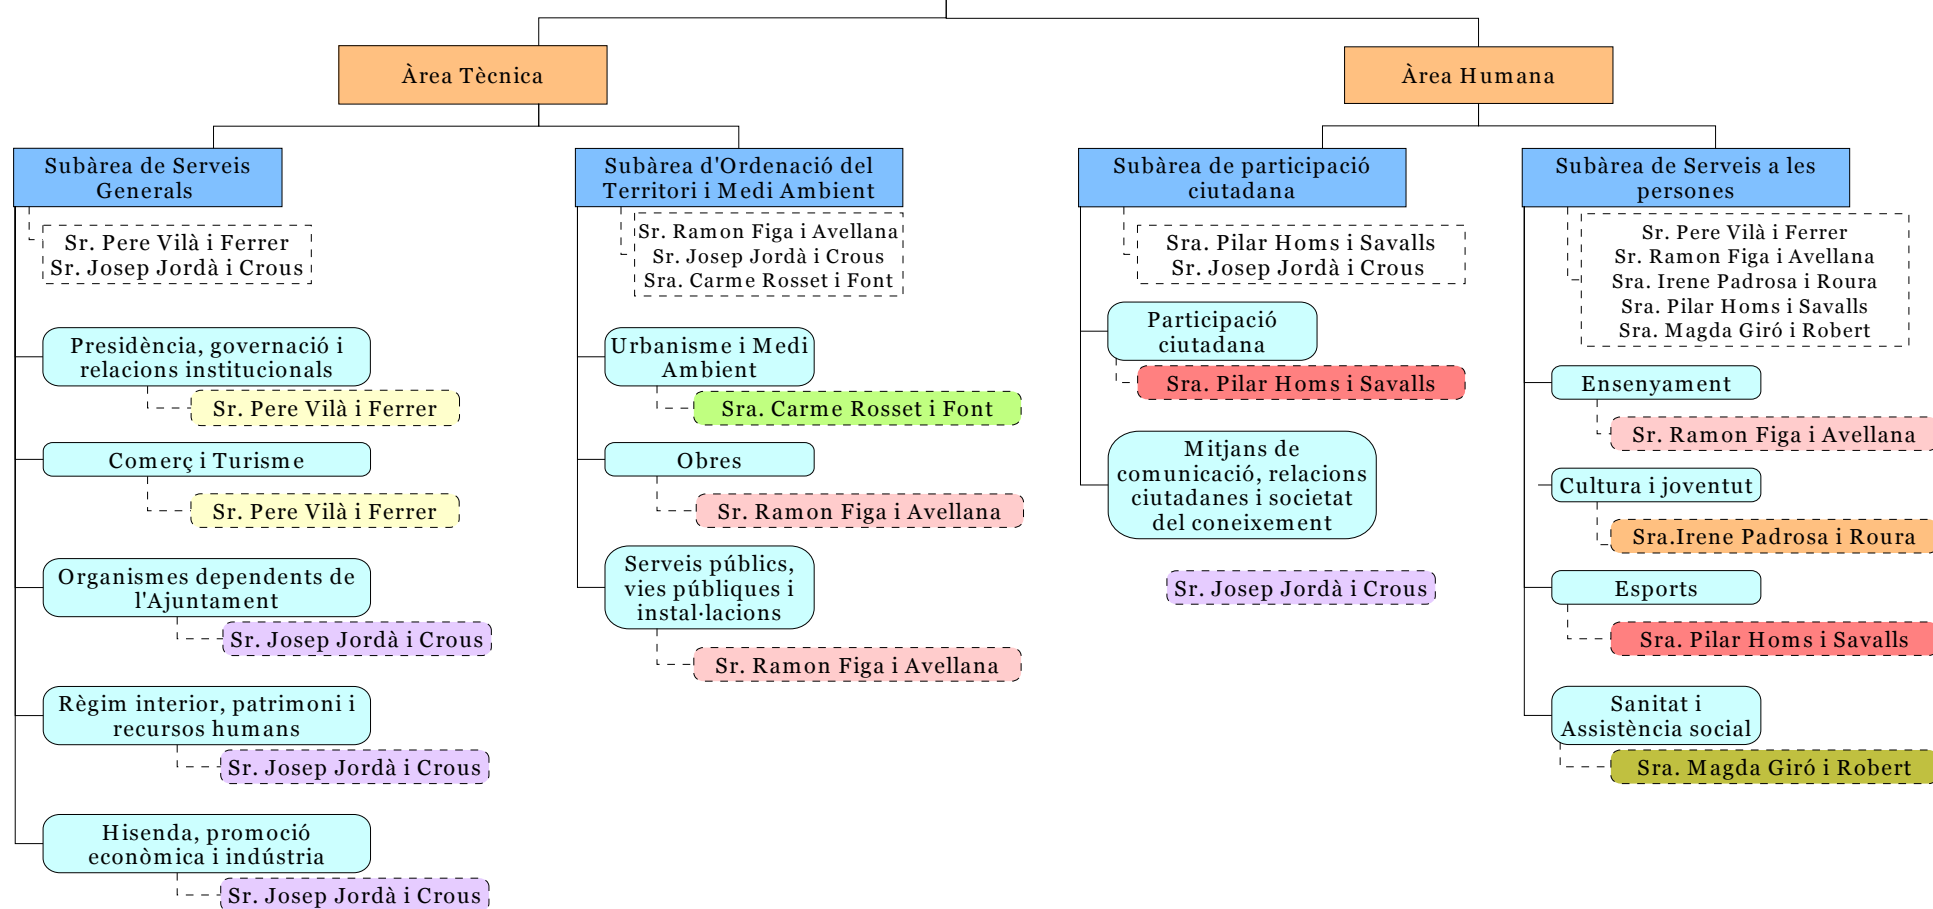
Àrea Tècnica

Subàrea de Serveis Generals

Sr. Pere Vilà i Ferrer
Sr. Josep Jordà i Crous

Presidència, governació i relacions institucionals

Sr. Pere Vilà i Ferrer

Comerç i Turisme

Sr. Pere Vilà i Ferrer

Organismes dependents de l'Ajuntament

Sr. Josep Jordà i Crous

Règim interior, patrimoni i recursos humans

Sr. Josep Jordà i Crous

Hisenda, promoció econòmica i indústria

Sr. Josep Jordà i Crous

Subàrea d'Ordenació del Territori i Medi Ambient

Sr. Ramon Figa i Avellana
Sr. Josep Jordà i Crous
Sra. Carme Rosset i Font

Urbanisme i Medi Ambient

Sra. Carme Rosset i Font

Obres

Sr. Ramon Figa i Avellana

Serveis públics, vies públiques i instal·lacions

Sr. Ramon Figa i Avellana

Àrea Humana

Subàrea de participació ciutadana

Sra. Pilar Homs i Savalls
Sr. Josep Jordà i Crous

Participació ciutadana

Sra. Pilar Homs i Savalls

Mitjans de comunicació, relacions ciutadanes i societat del coneixement

Sr. Josep Jordà i Crous

Subàrea de Serveis a les persones

Sr. Pere Vilà i Ferrer
Sr. Ramon Figa i Avellana
Sra. Irene Padrosa i Roura
Sra. Pilar Homs i Savalls
Sra. Magda Giró i Robert

Ensenyament

Sr. Ramon Figa i Avellana

Cultura i joventut

Sra.Irene Padrosa i Roura

Esports

Sra. Pilar Homs i Savalls

Sanitat i Assistència social

Sra. Magda Giró i Robert